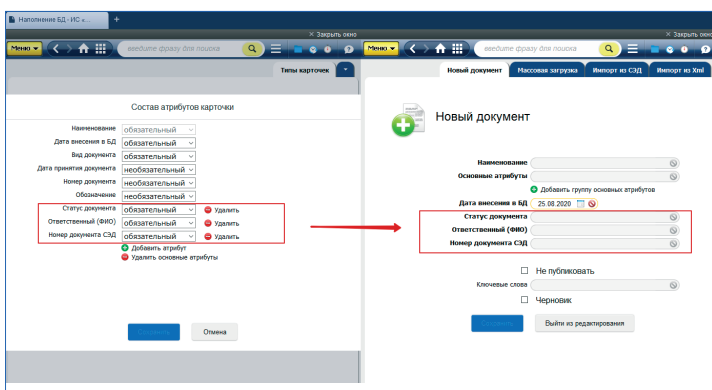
Наполнение БД - ИС «...

× Закрыть окно

Меню

введите фразу для поиска

Типы карточек

Состав атрибутов карточки

Наименование обязательный
Дата внесения в БД обязательный
Вид документа обязательный
Дата принятия документа необязательный
Номер документа необязательный
Обозначение необязательный
Статус документа обязательный Удалить
Ответственный (ФИО) обязательный Удалить
Номер документа СЭД обязательный Удалить

Добавить атрибут
Удалить основные атрибуты

Сохранить Отмена

× Закрыть окно

Меню

введите фразу для поиска

Новый документ Массовая загрузка Импорт из СЭД Импорт из Xml

Новый документ

Наименование
Основные атрибуты
Добавить группу основных атрибутов
Дата внесения в БД 25.08.2020
Статус документа
Ответственный (ФИО)
Номер документа СЭД

Не публиковать
Ключевые слова
Черновик

Сохранить Выйти из редактирования